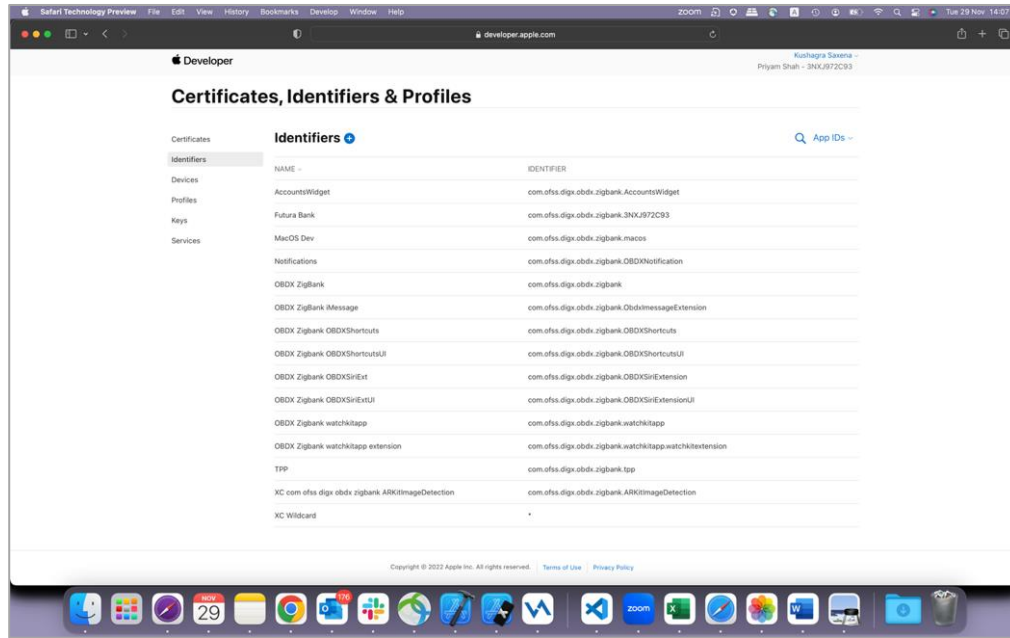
Safari Technology Preview File Edit View History Bookmarks Develop Window Help

zoom Tue 29 Nov 14:07

developer.apple.com

Developer

Kushagra Saxena
Priyam Shah - 3NXJ972C93

Certificates, Identifiers & Profiles

Certificates
Identifiers
Devices
Profiles
Keys
Services

Identifiers

App IDs

| NAME | IDENTIFIER |
|---|---|
| AccountsWidget | com.ofss.digx.obdx.zigbank.AccountsWidget |
| Futura Bank | com.ofss.digx.obdx.zigbank.3NXJ972C93 |
| MacOS Dev | com.ofss.digx.obdx.zigbank.macos |
| Notifications | com.ofss.digx.obdx.zigbank.OBDXNotification |
| OBDX ZigBank | com.ofss.digx.obdx.zigbank |
| OBDX ZigBank iMessage | com.ofss.digx.obdx.zigbank.ObdxImessageExtension |
| OBDX Zigbank OBDXShortcuts | com.ofss.digx.obdx.zigbank.OBDXShortcuts |
| OBDX Zigbank OBDXShortcutsUI | com.ofss.digx.obdx.zigbank.OBDXShortcutsUI |
| OBDX Zigbank OBDXSiriExt | com.ofss.digx.obdx.zigbank.OBDXSiriExtension |
| OBDX Zigbank OBDXSiriExtUI | com.ofss.digx.obdx.zigbank.OBDXSiriExtensionUI |
| OBDX Zigbank watchkitapp | com.ofss.digx.obdx.zigbank.watchkitapp |
| OBDX Zigbank watchkitapp extension | com.ofss.digx.obdx.zigbank.watchkitapp.watchkitextension |
| TPP | com.ofss.digx.obdx.zigbank.tpp |
| XC com ofss digx obdx zigbank ARKitImageDetection | com.ofss.digx.obdx.zigbank.ARKitImageDetection |
| XC Wildcard | * |

Copyright © 2022 Apple Inc. All rights reserved. Terms of Use | Privacy Policy

NOV 29 176 zoom